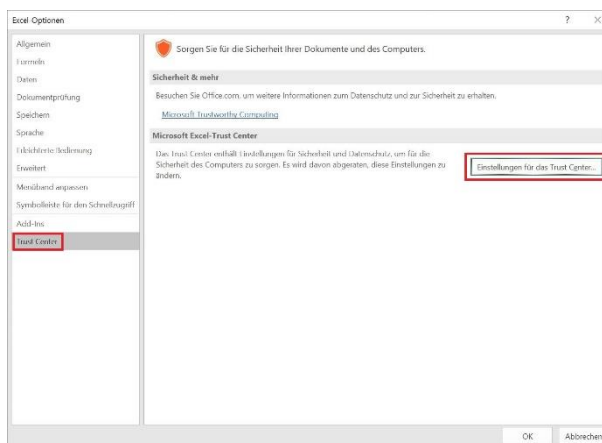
Excel Optionen

?

Allgemein
Formeln
Daten
Dokumentprüfung
Speichern
Sprache
Erleichterte Bedienung
Erweitert
Menüband anpassen
Symbolleiste für den Schnellzugriff
Add-Ins
Trust Center

Sorgen Sie für die Sicherheit Ihrer Dokumente und des Computers.

Sicherheit & mehr

Besuchen Sie Office.com, um weitere Informationen zum Datenschutz und zur Sicherheit zu erhalten.

Microsoft Trustworthy Computing

Microsoft Excel-Trust Center

Das Trust Center enthält Einstellungen für Sicherheit und Datenschutz, um für die Sicherheit des Computers zu sorgen. Es wird davon abgeraten, diese Einstellungen zu ändern.

Einstellungen für das Trust Center...

OK

Abbrechen